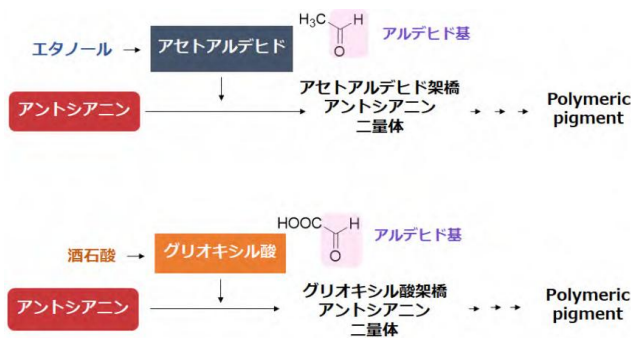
エタノール
アセトアルデヒド
$H_3C$
H
O
アルデヒド基
アントシアニン
アセトアルデヒド架橋
アントシアニン
二量体
Polymeric pigment

酒石酸
グリオキシル酸
HOOC
H
O
アルデヒド基
アントシアニン
グリオキシル酸架橋
アントシアニン
二量体
Polymeric pigment